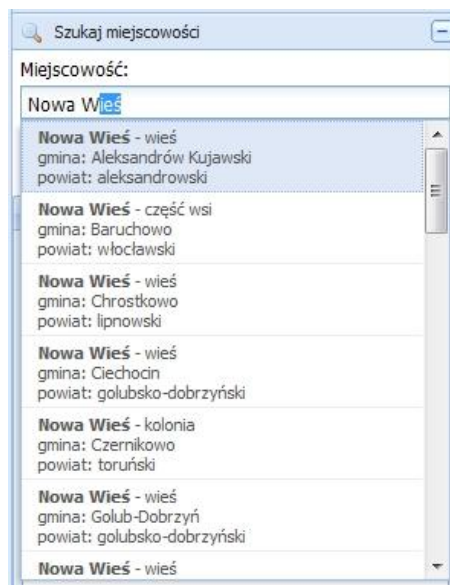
Szukaj miejscowości

Miejscowość:

Nowa Wieś

Nowa Wieś - wieś
gmina: Aleksandrów Kujawski
powiat: aleksandrowski

Nowa Wieś - część wsi
gmina: Baruchowo
powiat: włocławski

Nowa Wieś - wieś
gmina: Chrostkowo
powiat: lipnowski

Nowa Wieś - wieś
gmina: Ciechocin
powiat: golubsko-dobrzyński

Nowa Wieś - kolonia
gmina: Czernikowo
powiat: toruński

Nowa Wieś - wieś
gmina: Golub-Dobrzyń
powiat: golubsko-dobrzyński

Nowa Wieś - wieś